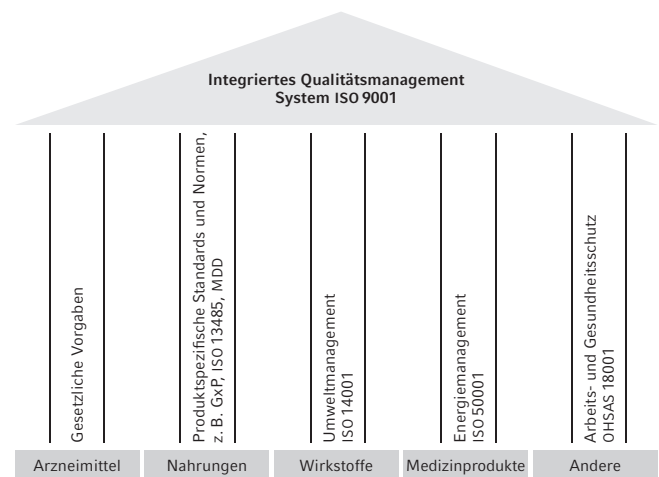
Integriertes Qualitätsmanagement
System ISO 9001

Gesetzliche Vorgaben

Produktspezifische Standards und Normen, z. B. GxP, ISO 13485, MDD

Umweltmanagement
ISO 14001

Energiemanagement
ISO 50001

Arbeits- und Gesundheitsschutz
OHSAS 18001

Arzneimittel | Nahrungen | Wirkstoffe | Medizinprodukte | Andere